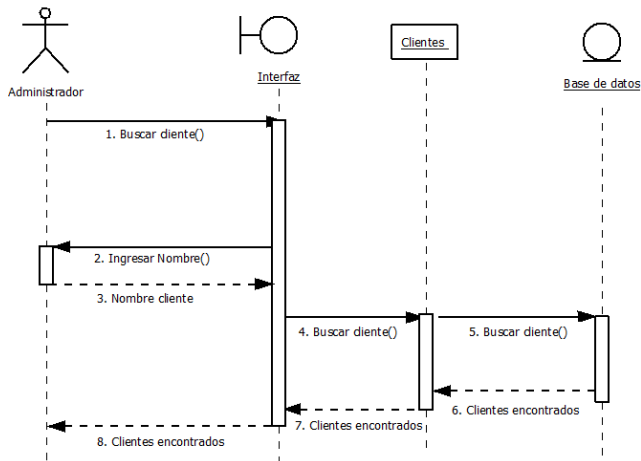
Administrador

Interfaz

Clientes

Base de datos

1. Buscar cliente()

2. Ingresar Nombre()

3. Nombre cliente

4. Buscar cliente()

5. Buscar cliente()

6. Clientes encontrados

7. Clientes encontrados

8. Clientes encontrados